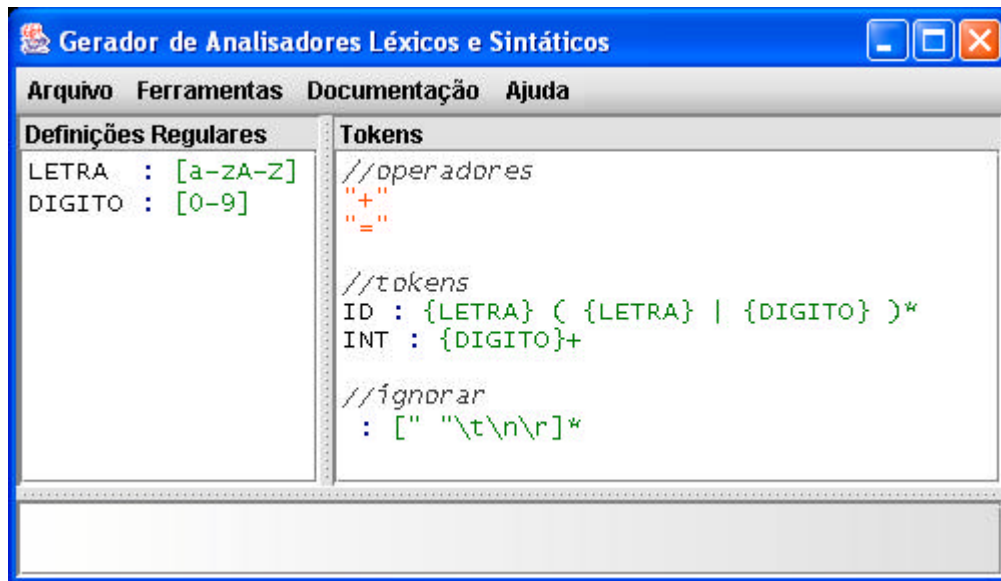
Gerador de Analisadores Léxicos e Sintáticos

Arquivo Ferramentas Documentação Ajuda

Definições Regulares

LETRA : [a-zA-Z]
DIGITO : [0-9]

Tokens

//operadores
"+"
"="

//tokens
ID : {LETRA} ( {LETRA} | {DIGITO} )*
INT : {DIGITO}+

//ignorar
: [" "\t\n\r]*